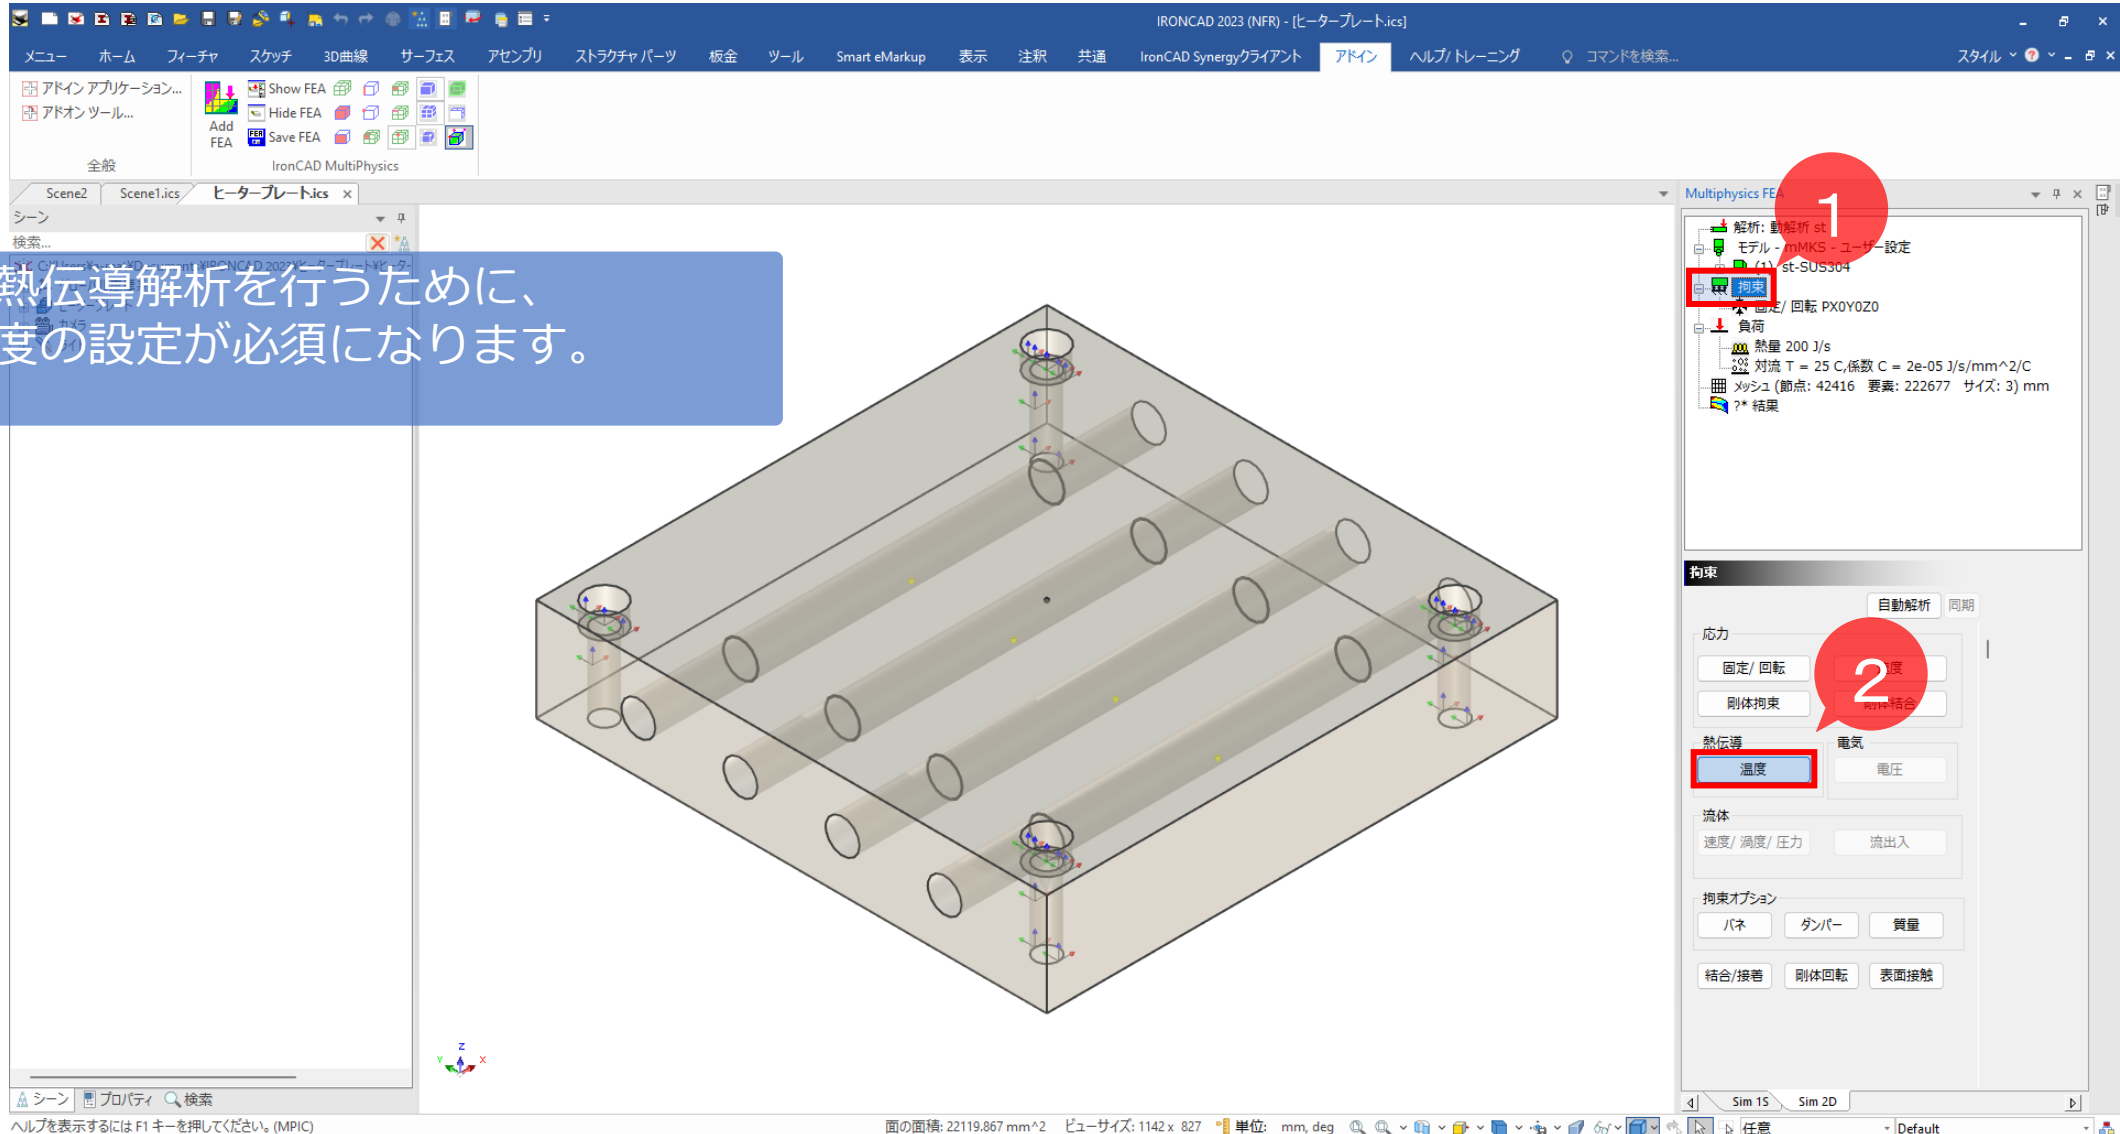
IRONCAD 2023 (NFR) - [ヒータープレート.ics]

メニュー ホーム フィーチャ スケッチ 3D曲線 サーフェス アセンブリ ストラクチャ パーツ 板金 ツール Smart eMarkup 表示 注釈 共通 IronCAD Synergyクライアント アドイン ヘルプ/ トレーニング コマンドを検索...

スタイル

アドイン アプリケーション...
アドオン ツール...
全般

Add FEA
Show FEA
Hide FEA
Save FEA
IronCAD MultiPhysics

Scene2 Scene1.ics ヒータープレート.ics

シーン
検索...

熱伝導解析を行うために、
度の設定が必須になります。

Multiphysics FEA

1

解析: 動解析 st
モデル - mMKS - ユーザー設定
(1) st-SUS304
拘束
固定/ 回転 PX0Y0Z0
負荷
熱量 200 J/s
対流 T = 25 C,係数 C = 2e-05 J/s/mm^2/C
メッシュ (節点: 42416 要素: 222677 サイズ: 3) mm
?* 結果

拘束
自動解析 同期
応力
固定/ 回転
剛体拘束
2
熱伝導
温度
電気
電圧
流体
速度/ 渦度/ 圧力
流出入
拘束オプション
バネ ダンパー 質量
結合/接着 剛体回転 表面接触

Sim 1S Sim 2D

シーン プロパティ 検索

ヘルプを表示するには F1 キーを押してください。(MPIC)
面の面積: 22119.867 mm^2 ビューサイズ: 1142 x 827 単位: mm, deg 任意 Default